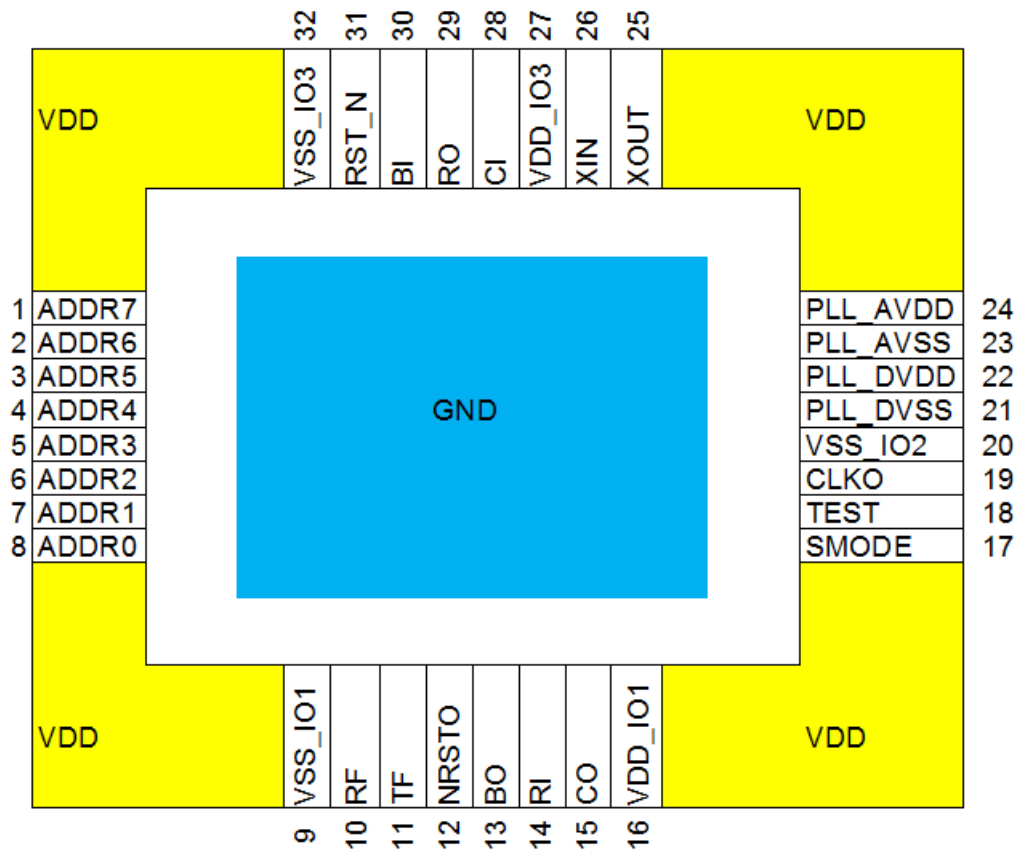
32 VSS_IO3
31 RST_N
30 BI
29 RO
28 CI
27 VDD_IO3
26 XIN
25 XOUT

VDD

VDD

1 ADDR7
2 ADDR6
3 ADDR5
4 ADDR4
5 ADDR3
6 ADDR2
7 ADDR1
8 ADDR0

GND

PLL_AVDD 24
PLL_AVSS 23
PLL_DVDD 22
PLL_DVSS 21
VSS_IO2 20
CLKO 19
TEST 18
SMODE 17

VDD

VDD

VSS_IO1 9
RF 10
TF 11
NRSTO 12
BO 13
RI 14
CO 15
VDD_IO1 16